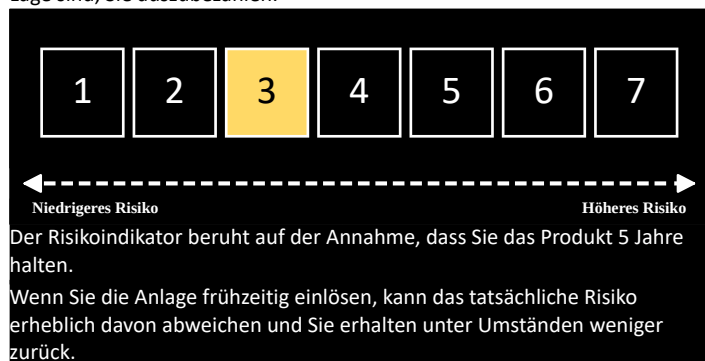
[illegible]

| 1 | 2 | 3 | 4 | 5 | 6 | 7 |
|---|---|---|---|---|---|---|

Niedrigeres Risiko

Höheres Risiko

Der Risikoindikator beruht auf der Annahme, dass Sie das Produkt 5 Jahre halten.

Wenn Sie die Anlage frühzeitig einlösen, kann das tatsächliche Risiko erheblich davon abweichen und Sie erhalten unter Umständen weniger zurück.